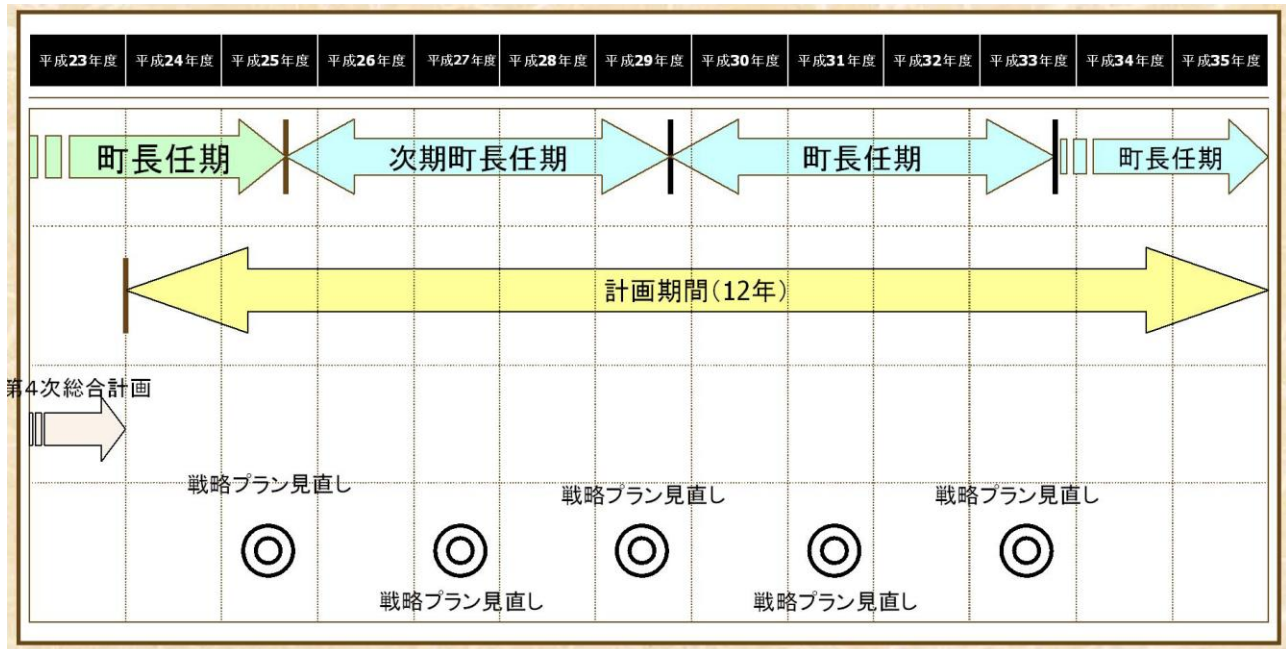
| 平成23年度 | 平成24年度 | 平成25年度 | 平成26年度 | 平成27年度 | 平成28年度 | 平成29年度 | 平成30年度 | 平成31年度 | 平成32年度 | 平成33年度 | 平成34年度 | 平成35年度 |
|---|---|---|---|---|---|---|---|---|---|---|---|---|

町長任期

次期町長任期

町長任期

町長任期

計画期間(12年)

第4次総合計画

戦略プラン見直し

戦略プラン見直し

戦略プラン見直し

戦略プラン見直し

戦略プラン見直し